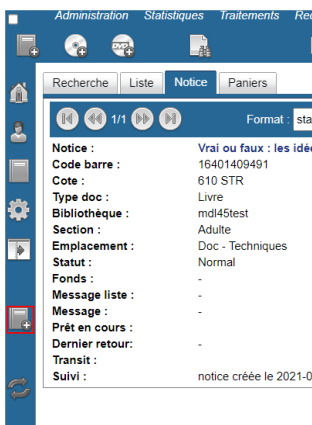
Administration Statistiques Traitements Re

Recherche Liste Notice Paniers

1/1

Format : sta

| | |
|---|---|
| Notice : | Vrai ou faux : les idé |
| Code barre : | 16401409491 |
| Cote : | 610 STR |
| Type doc : | Livre |
| Bibliothèque : | mdl45test |
| Section : | Adulte |
| Emplacement : | Doc - Techniques |
| Statut : | Normal |
| Fonds : | - |
| Message liste : | - |
| Message : | - |
| Prêt en cours : | |
| Dernier retour: | - |
| Transit : | |
| Suivi : | notice créée le 2021-0 |